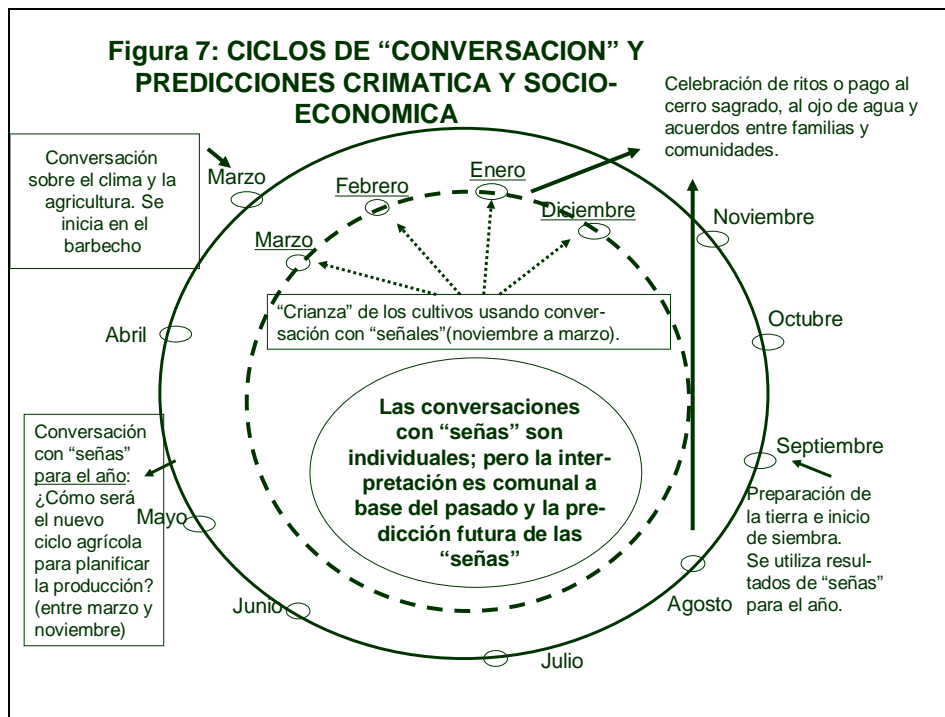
Figura 7: CICLOS DE "CONVERSACION" Y PREDICCIONES CRIMATICA Y SOCIO-ECONOMICA

Celebración de ritos o pago al cerro sagrado, al ojo de agua y acuerdos entre familias y comunidades.

Conversación sobre el clima y la agricultura. Se inicia en el barbecho

Marzo

Febrero

Enero

Diciembre

Marzo

Noviembre

"Crianza" de los cultivos usando conversación con "señales"(noviembre a marzo).

Abril

Octubre

Las conversaciones con "señas" son individuales; pero la interpretación es comunal a base del pasado y la predicción futura de las "señas"

Conversación con "señas" para el año: ¿Cómo será el nuevo ciclo agrícola para planificar la producción? (entre marzo y noviembre)

Septiembre

Preparación de la tierra e inicio de siembra. Se utiliza resultados de "señas" para el año.

Mayo

Junio

Agosto

Julio